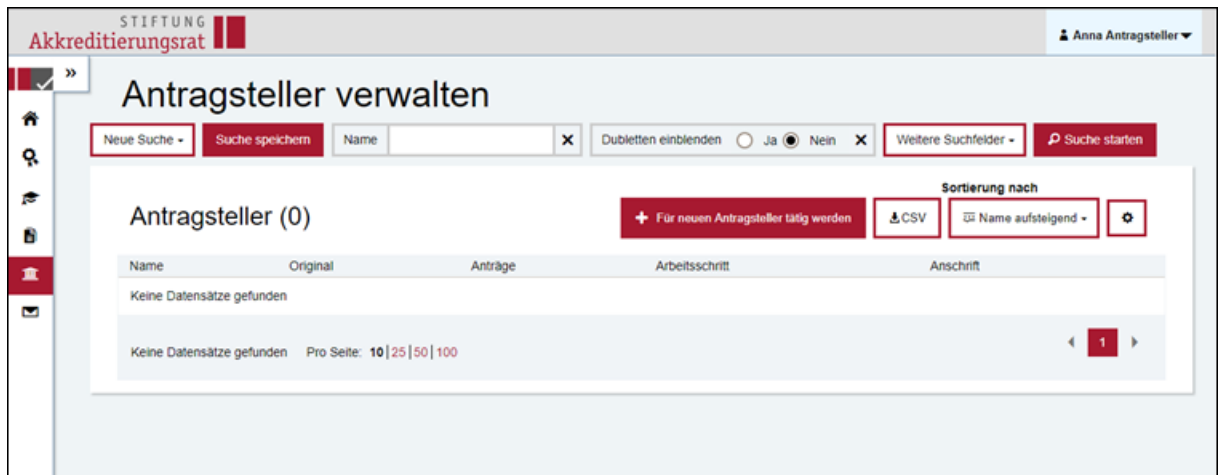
STIFTUNG
Akkreditierungsrat

Anna Antragsteller

»

Antragsteller verwalten

Neue Suche
Suche speichern
Name
Dubletten einblenden Ja Nein
Weitere Suchfelder
Suche starten

Sortierung nach

Antragsteller (0)

Für neuen Antragsteller tätig werden
CSV
Name aufsteigend

| Name | Original | Anträge | Arbeitsschritt | Anschrift |
|---|---|---|---|---|
| Keine Datensätze gefunden | | | | |

Keine Datensätze gefunden Pro Seite: 10 | 25 | 50 | 100

1